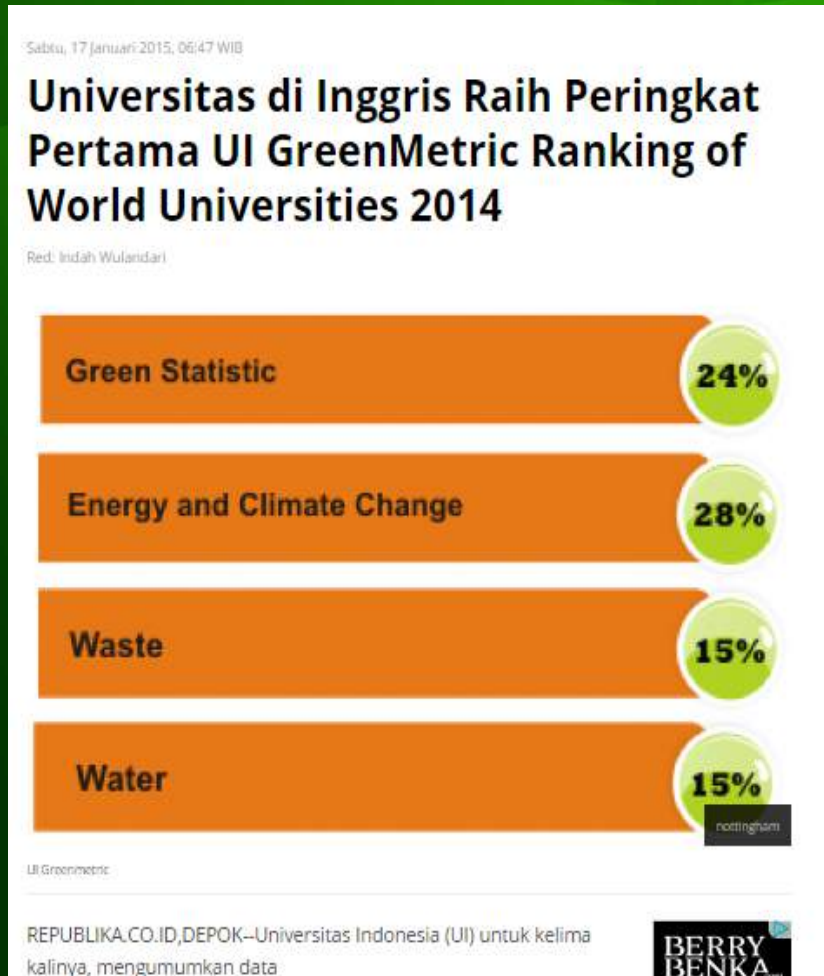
Sabtu, 17 Januari 2015, 06:47 WIB

Universitas di Inggris Raih Peringkat Pertama UI GreenMetric Ranking of World Universities 2014

Red: Indah Wulandari

Green Statistic 24%

Energy and Climate Change 28%

Waste 15%

Water 15%

nottingham

UI Greenmetric

REPUBLIKA.CO.ID,DEPOK--Universitas Indonesia (UI) untuk kelima kalinya, mengumumkan data

BERRY BENKA